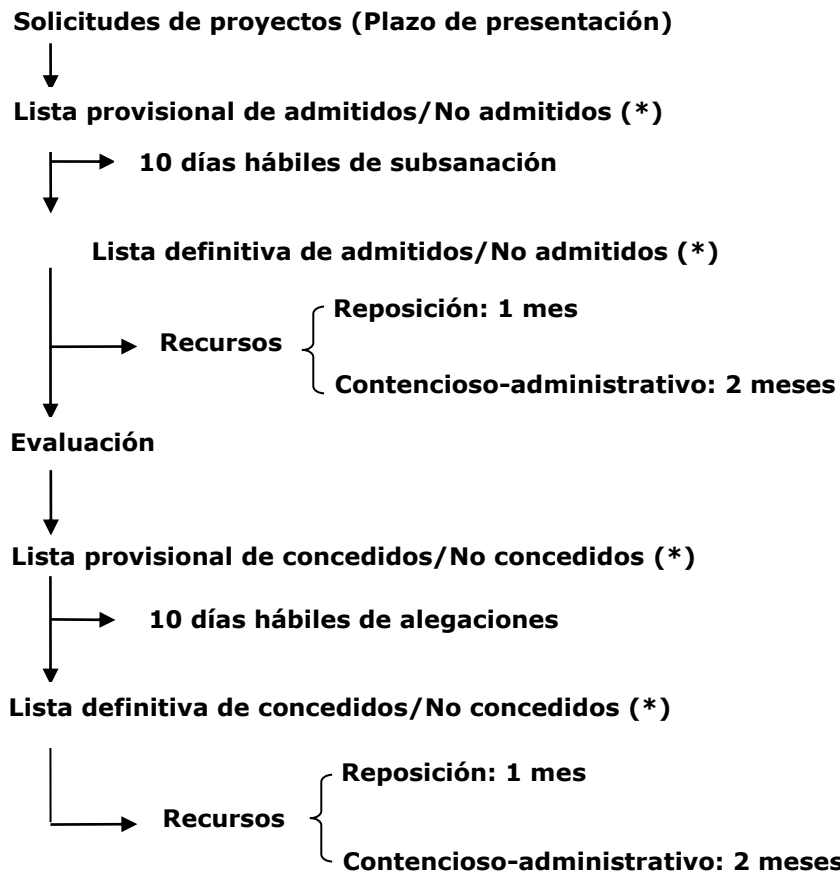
Solicitudes de proyectos (Plazo de presentación)

Lista provisional de admitidos/No admitidos (*)

10 días hábiles de subsanación

Lista definitiva de admitidos/No admitidos (*)

Recursos

Reposición: 1 mes

Contencioso-administrativo: 2 meses

Evaluación

Lista provisional de concedidos/No concedidos (*)

10 días hábiles de alegaciones

Lista definitiva de concedidos/No concedidos (*)

Recursos

Reposición: 1 mes

Contencioso-administrativo: 2 meses